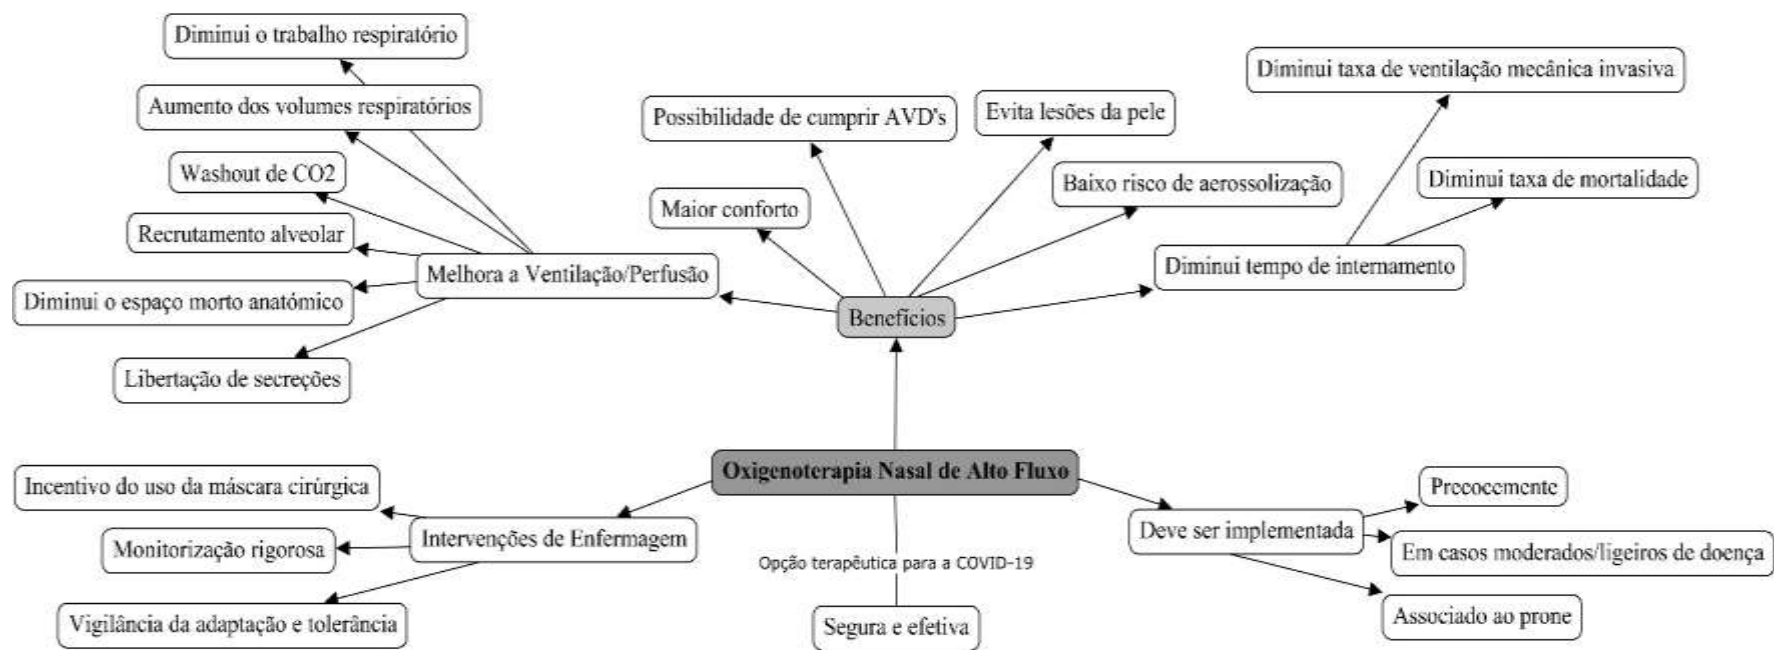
Diminui o trabalho respiratório

Aumento dos volumes respiratórios

Washout de CO2

Recrutamento alveolar

Melhora a Ventilação/Perfusão

Diminui o espaço morto anatómico

Libertação de secreções

Possibilidade de cumprir AVD's

Maior conforto

Evita lesões da pele

Baixo risco de aerossolização

Diminui taxa de ventilação mecânica invasiva

Diminui taxa de mortalidade

Diminui tempo de internamento

Benefícios

Oxigenoterapia Nasal de Alto Fluxo

Incentivo do uso da máscara cirúrgica

Intervenções de Enfermagem

Monitorização rigorosa

Vigilância da adaptação e tolerância

Opção terapêutica para a COVID-19

Segura e efetiva

Deve ser implementada

Precocemente

Em casos moderados/ligeiros de doença

Associado ao prone